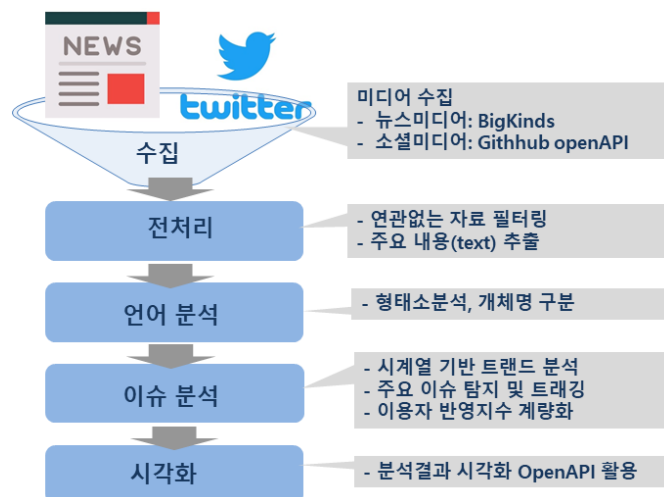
NEWS

twitter

수집

미디어 수집
- 뉴스미디어: BigKinds
- 소셜미디어: Githhub openAPI

전처리

- 연관없는 자료 필터링
- 주요 내용(text) 추출

언어 분석

- 형태소분석, 개체명 구분

이슈 분석

- 시계열 기반 트랜드 분석
- 주요 이슈 탐지 및 트래킹
- 이용자 반영지수 계량화

시각화

- 분석결과 시각화 OpenAPI 활용